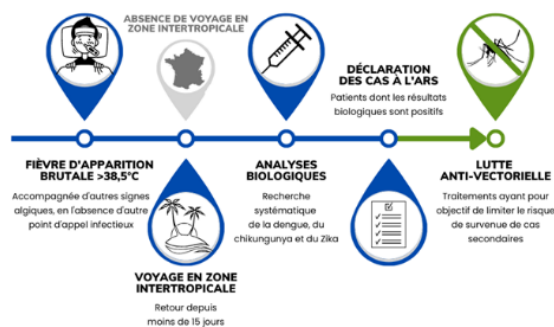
ABSENCE DE VOYAGE EN ZONE INTERTROPICALE

DÉCLARATION DES CAS À L'ARS
Patients dont les résultats biologiques sont positifs

FIÈVRE D'APPARITION BRUTALE >38,5°C
Accompagnée d'autres signes algiques, en l'absence d'autre point d'appel infectieux

ANALYSES BIOLOGIQUES
Recherche systématique de la dengue, du chikungunya et du Zika

LUTTE ANTI-VECTORIELLE
Traitements ayant pour objectif de limiter le risque de survenue de cas secondaires

VOYAGE EN ZONE INTERTROPICALE
Retour depuis moins de 15 jours